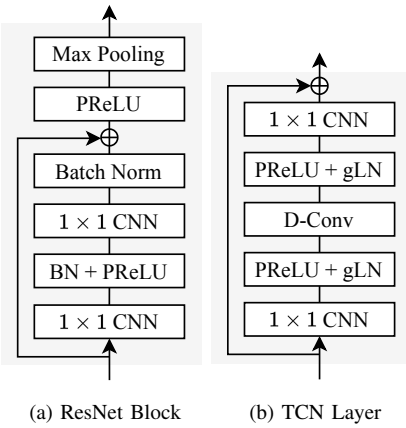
Max Pooling

PReLU

$\oplus$

Batch Norm

$1 \times 1$ CNN

BN + PReLU

$1 \times 1$ CNN

(a) ResNet Block

$\oplus$

$1 \times 1$ CNN

PReLU + gLN

D-Conv

PReLU + gLN

$1 \times 1$ CNN

(b) TCN Layer